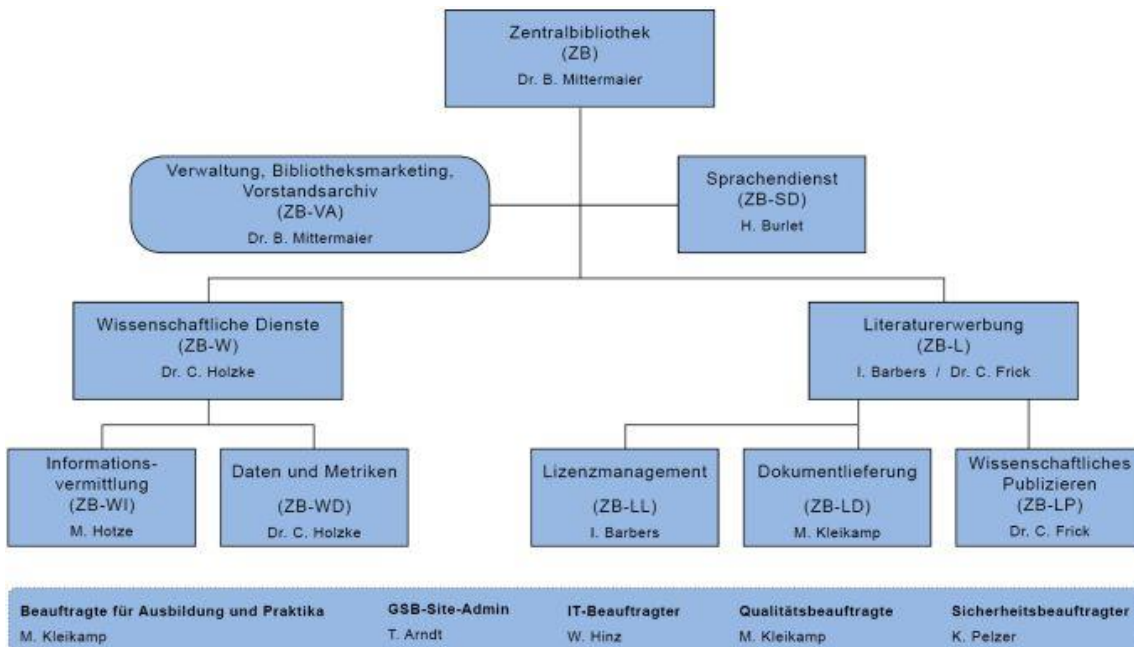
Zentralbibliothek
(ZB)
Dr. B. Mittermaier

Verwaltung, Bibliotheksmarketing, Vorstandsarchiv
(ZB-VA)
Dr. B. Mittermaier

Sprachendienst
(ZB-SD)
H. Burlet

Wissenschaftliche Dienste
(ZB-W)
Dr. C. Holzke

Literaturerwerbung
(ZB-L)
I. Barbers / Dr. C. Frick

Informationsvermittlung
(ZB-WI)
M. Hotze

Daten und Metriken
(ZB-WD)
Dr. C. Holzke

Lizenzmanagement
(ZB-LL)
I. Barbers

Dokumentlieferung
(ZB-LD)
M. Kleikamp

Wissenschaftliches Publizieren
(ZB-LP)
Dr. C. Frick

| Beauftragte für Ausbildung und Praktika | GSB-Site-Admin | IT-Beauftragter | Qualitätsbeauftragte | Sicherheitsbeauftragter |
|---|---|---|---|---|
| M. Kleikamp | T. Arndt | W. Hinz | M. Kleikamp | K. Pelzer |